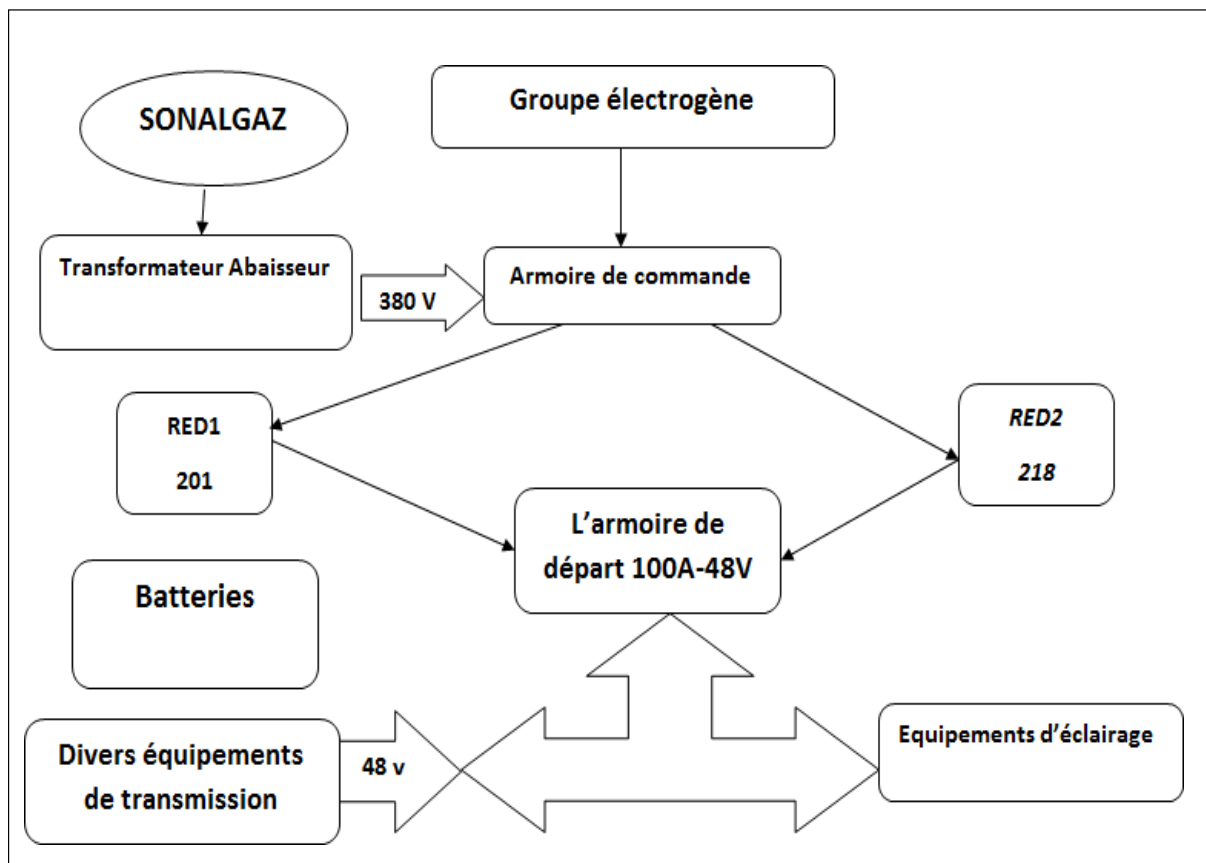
SONALGAZ

Groupe électrogène

Transformateur Abaisseur

380 V

Armoire de commande

RED1

201

RED2

218

L'armoire de départ 100A-48V

Batteries

Divers équipements de transmission

48 v

Equipements d'éclairage